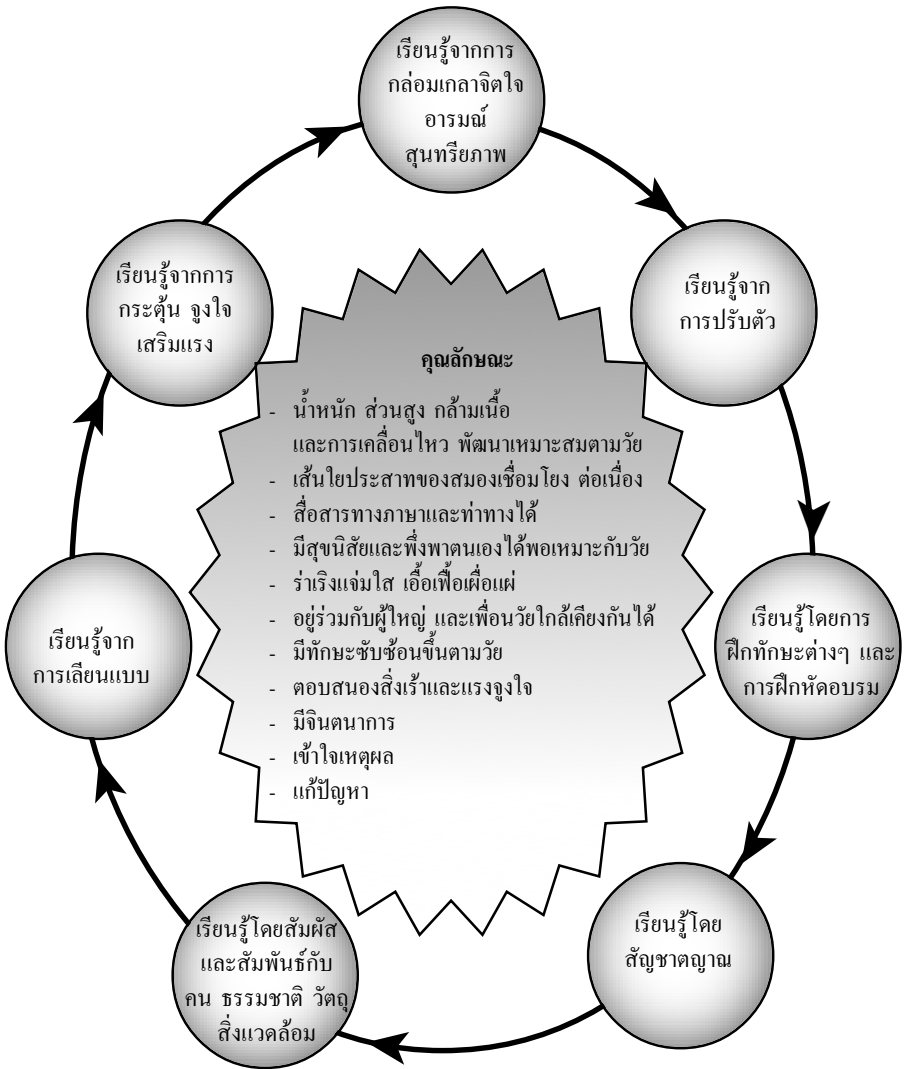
เรียนรู้จากการ กล่อมเกลาจิตใจ อารมณ์ สุนทรียภาพ

เรียนรู้จาก การปรับตัว

เรียนรู้โดยการ ฝึกทักษะต่างๆ และ การฝึกหัดอบรม

เรียนรู้โดย สัญชาตญาณ

เรียนรู้โดยสัมผัส และสัมพันธ์กับ คน ธรรมชาติ วัตถุ สิ่งแวดล้อม

เรียนรู้จาก การเลียนแบบ

เรียนรู้จากการ กระตุ้น จูงใจ เสริมแรง

คุณลักษณะ

- น้ำหนัก ส่วนสูง กล้ามเนื้อ และการเคลื่อนไหว พัฒนาเหมาะสมตามวัย
- เส้นใยประสาทของสมองเชื่อมโยง ต่อเนื่อง
- สื่อสารทางภาษาและท่าทางได้
- มีสุขนิสัยและพึ่งพาตนเองได้พอเหมาะกับวัย
- ร่าเริงแจ่มใส เอื้อเฟื้อเผื่อแผ่
- อยู่ร่วมกับผู้ใหญ่ และเพื่อนวัยใกล้เคียงกันได้
- มีทักษะซับซ้อนขึ้นตามวัย
- ตอบสนองสิ่งเร้าและแรงจูงใจ
- มีจินตนาการ
- เข้าใจเหตุผล
- แก้ปัญหา